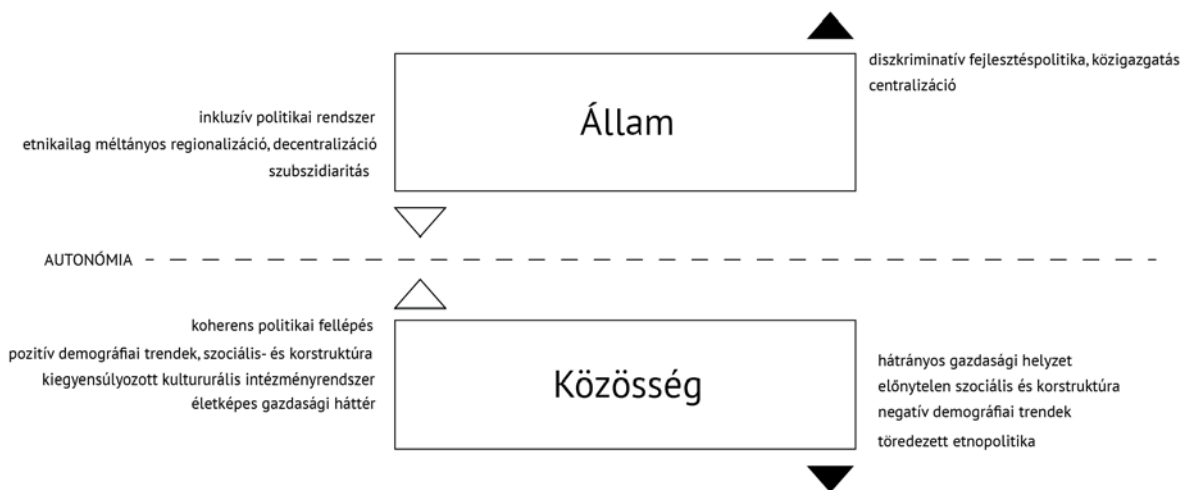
diszkriminatív fejlesztéspolitika, közigazgatás centralizáció

inkluzív politikai rendszer
etnikailag méltányos regionalizáció, decentralizáció
szubszidiaritás

Állam

AUTONÓMIA

koherens politikai fellépés
pozitív demográfiai trendek, szociális- és korstruktúra
kiegyensúlyozott kultururális intézményrendszer
életképes gazdasági háttér

Közösség

hátrányos gazdasági helyzet
előnytelen szociális és korstruktúra
negatív demográfiai trendek
töredezett etnopolitika